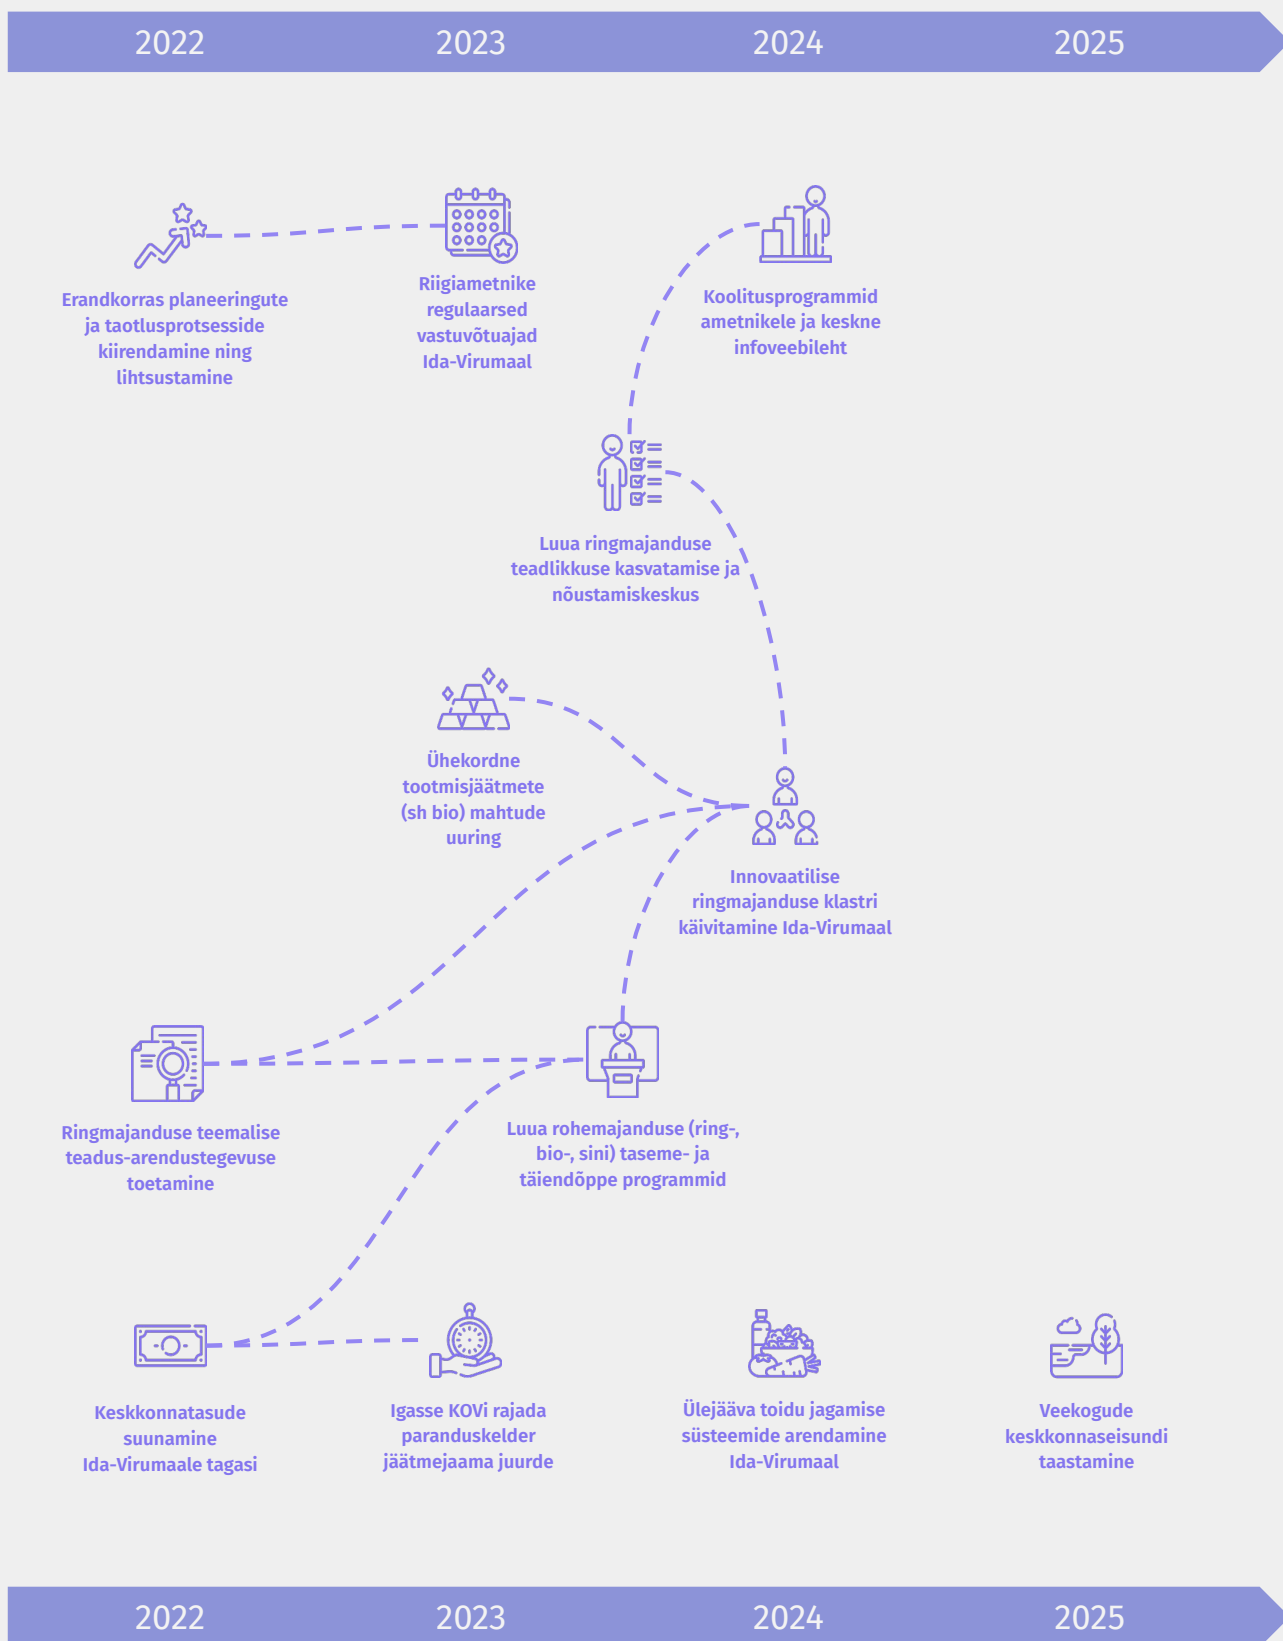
2022 2023 2024 2025

Erandkorras planeeringute ja taotlusprotsesside kiirendamine ning lihtsustamine

Riigiametnike regulaarsed vastuvõtuajad Ida-Virumaal

Koolitusprogrammid ametnikele ja keskne infoveebileht

Luua ringmajanduse teadlikkuse kasvatamise ja nõustamiskeskus

Ühekordne tootmisjäätmete (sh bio) mahtude uuring

Innovaatilise ringmajanduse klastri käivitamine Ida-Virumaal

Ringmajanduse teemalise teadus-arendustegevuse toetamine

Luua rohemajanduse (ring-, bio-, sini) taseme- ja täiendõppe programmid

Keskkonnatasude suunamine Ida-Virumaale tagasi

Igasse KOVi rajada paranduskelder jäätmejaama juurde

Ülejääva toidu jagamise süsteemide arendamine Ida-Virumaal

Veekogude keskkonnaseisundi taastamine

2022 2023 2024 2025